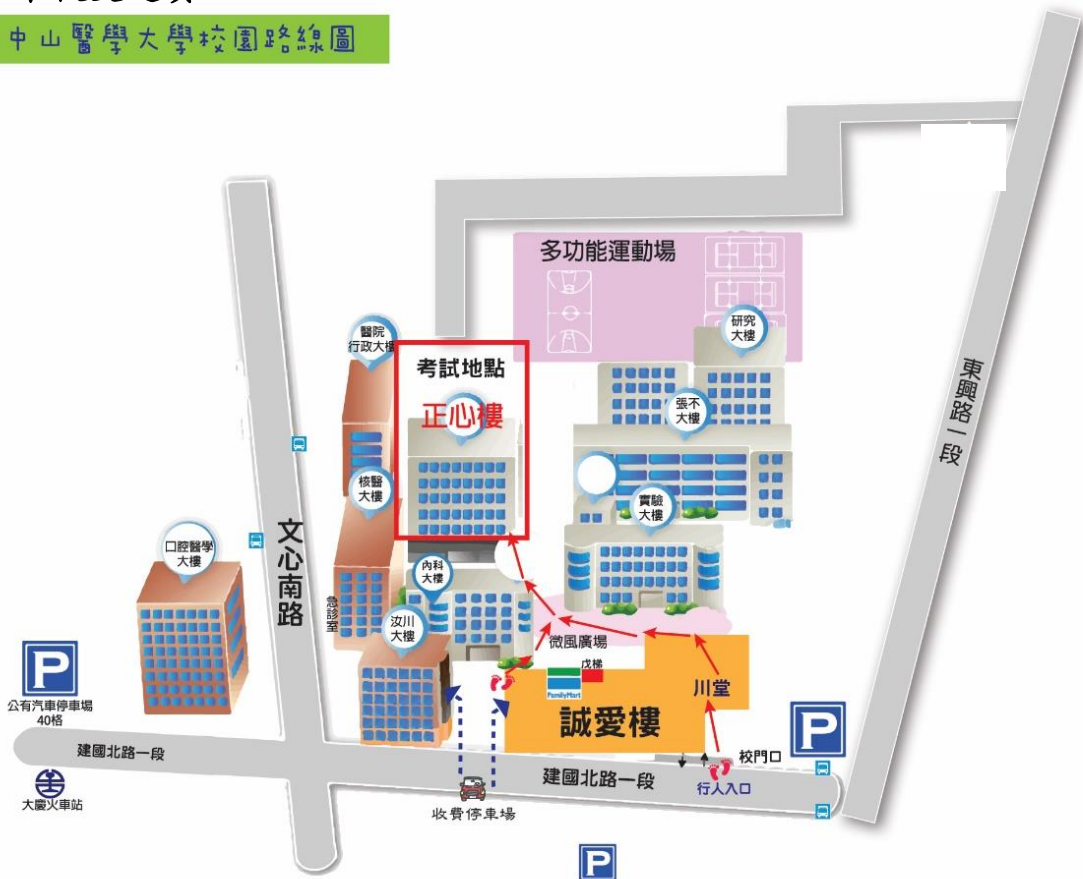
中山醫學大學校園路線圖

多功能運動場

研究大樓

東興路一段

醫院行政大樓

考試地點
正心樓

張不大樓

實驗大樓

核醫大樓

文心南路

口腔醫學大樓

內科大樓

急診室

汝川大樓

微風廣場

戊棟

FamilyMart

川堂

誠愛樓

P
公有汽車停車場
40格

建國北路一段

大慶火車站

建國北路一段

校門口

行人入口

收費停車場

P

P